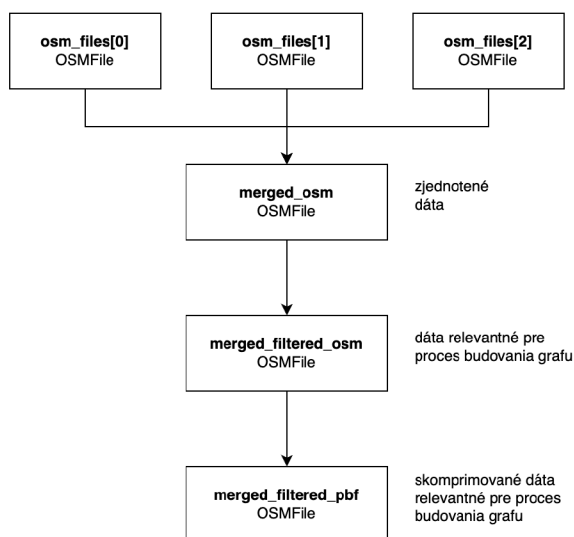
**osm_files[0]**
OSMFile

**osm_files[1]**
OSMFile

**osm_files[2]**
OSMFile

**merged_osm**
OSMFile

zjednotené dáta

**merged_filtered_osm**
OSMFile

dáta relevantné pre proces budovania grafu

**merged_filtered_pbf**
OSMFile

skomprimované dáta relevantné pre proces budovania grafu